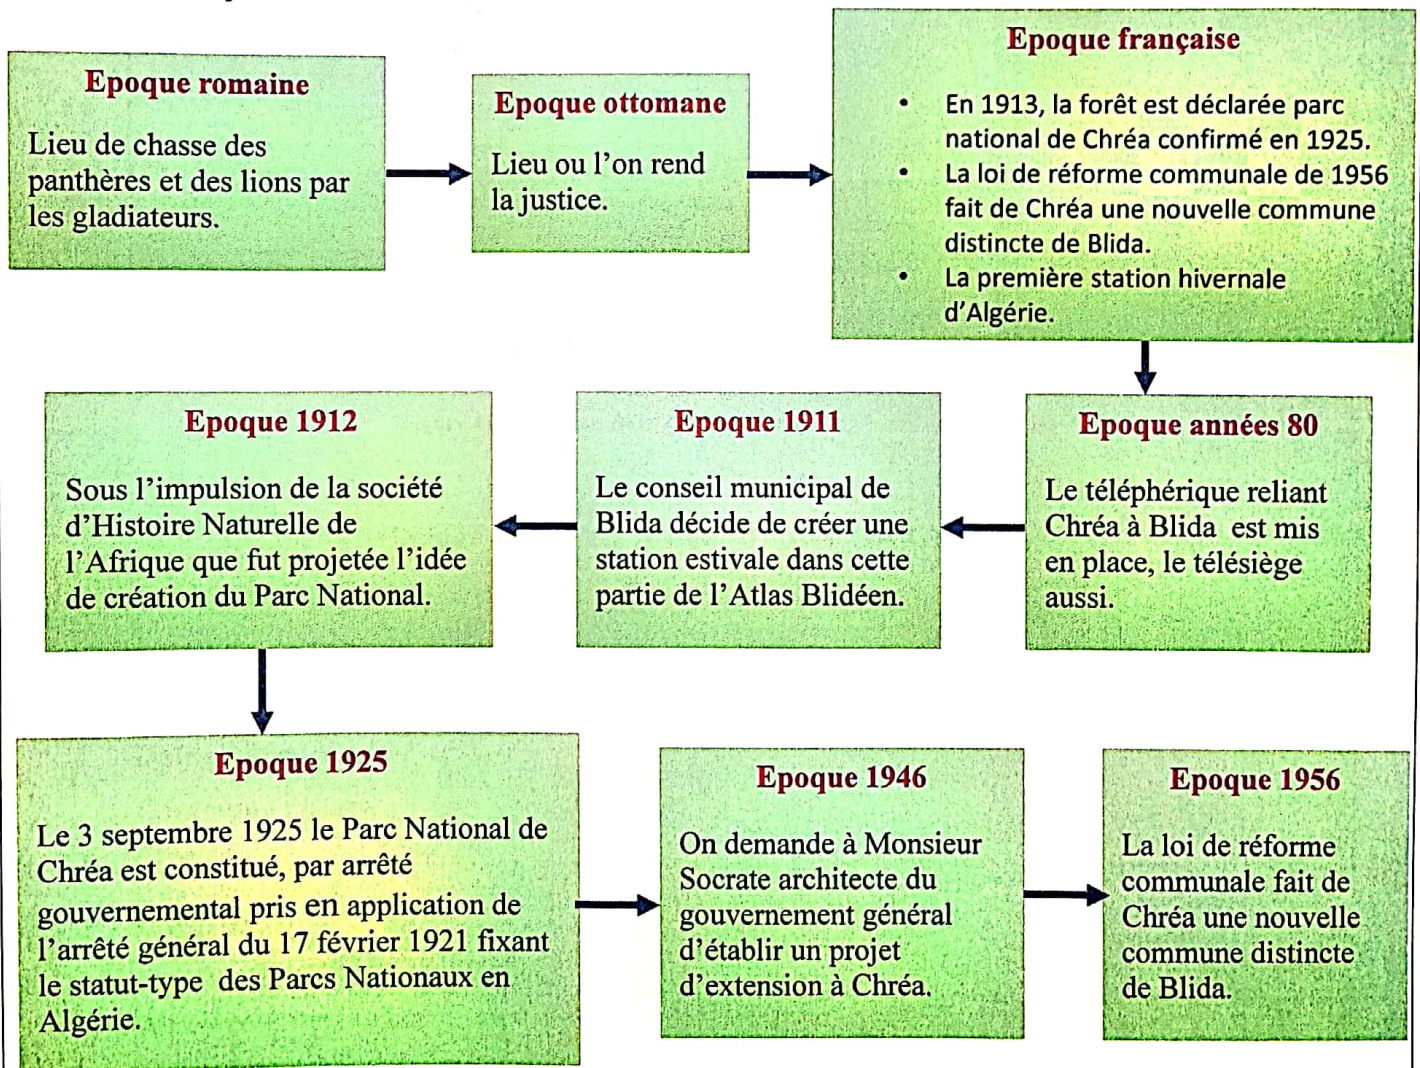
Epoque romaine

Lieu de chasse des panthères et des lions par les gladiateurs.

Epoque ottomane

Lieu ou l'on rend la justice.

Epoque française

- En 1913, la forêt est déclarée parc national de Chréa confirmé en 1925.
- La loi de réforme communale de 1956 fait de Chréa une nouvelle commune distincte de Blida.
- La première station hivernale d'Algérie.

Epoque années 80

Le téléphérique reliant Chréa à Blida est mis en place, le télésiège aussi.

Epoque 1911

Le conseil municipal de Blida décide de créer une station estivale dans cette partie de l'Atlas Blidéen.

Epoque 1912

Sous l'impulsion de la société d'Histoire Naturelle de l'Afrique que fut projetée l'idée de création du Parc National.

Epoque 1925

Le 3 septembre 1925 le Parc National de Chréa est constitué, par arrêté gouvernemental pris en application de l'arrêté général du 17 février 1921 fixant le statut-type des Parcs Nationaux en Algérie.

Epoque 1946

On demande à Monsieur Socrate architecte du gouvernement général d'établir un projet d'extension à Chréa.

Epoque 1956

La loi de réforme communale fait de Chréa une nouvelle commune distincte de Blida.